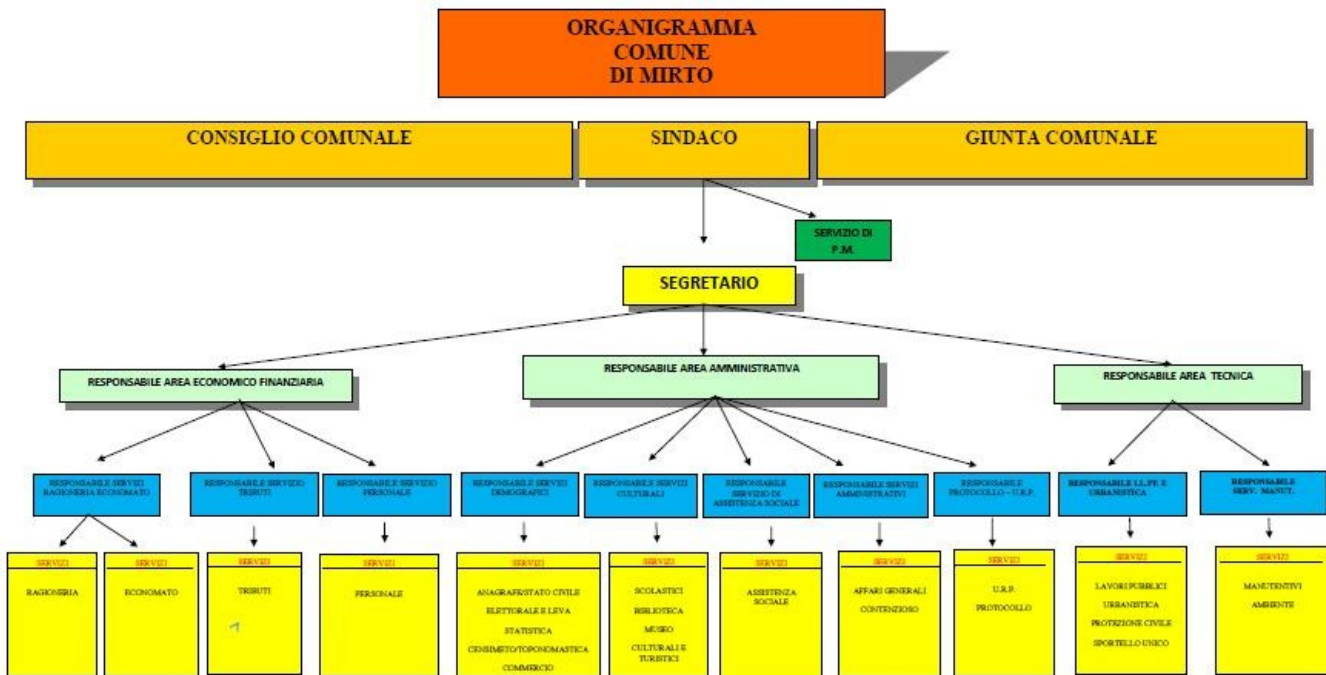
ORGANIGRAMMA
COMUNE
DI MIRTO

CONSIGLIO COMUNALE

SINDACO

GIUNTA COMUNALE

SERVIZIO DI P.M.

SEGRETARIO

RESPONSABILE AREA ECONOMICO FINANZIARIA

RESPONSABILE AREA AMMINISTRATIVA

RESPONSABILE AREA TECNICA

RESPONSABILE SERVIZI RAGIONERIA ECONOMATO

RESPONSABILE SERVIZIO TRIBUTI

RESPONSABILE SERVIZIO PERSONALE

RESPONSABILE SERVIZI DEMOGRAFICI

RESPONSABILE SERVIZI CULTURALI

RESPONSABILE SERVIZIO DI ASSISTENZA SOCIALE

RESPONSABILE SERVIZI AMMINISTRATIVI

RESPONSABILE PROTOCOLLO – U.R.P.

RESPONSABILE LL.PP. E URBANISTICA

RESPONSABILE SERV. MANUT.

SERVIZI
RAGIONERIA

SERVIZI
ECONOMATO

SERVIZI
TRIBUTI

SERVIZI
PERSONALE

SERVIZI
ANAGRAFE/STATO CIVILE
ELETTORALE E LEVA
STATISTICA
CENSIMETO/TOPONOMASTICA
COMMERCIO

SERVIZI
SCOLASTICI
BIBLIOTECA
MUSEO
CULTURALI E TURISTICI

SERVIZI
ASSISTENZA SOCIALE

SERVIZI
AFFARI GENERALI
CONTENZIOSO

SERVIZI
U.R.P.
PROTOCOLLO

SERVIZI
LAVORI PUBBLICI
URBANISTICA
PROTEZIONE CIVILE
SPORTELLO UNICO

SERVIZI
MANUTENTIVI
AMBIENTE